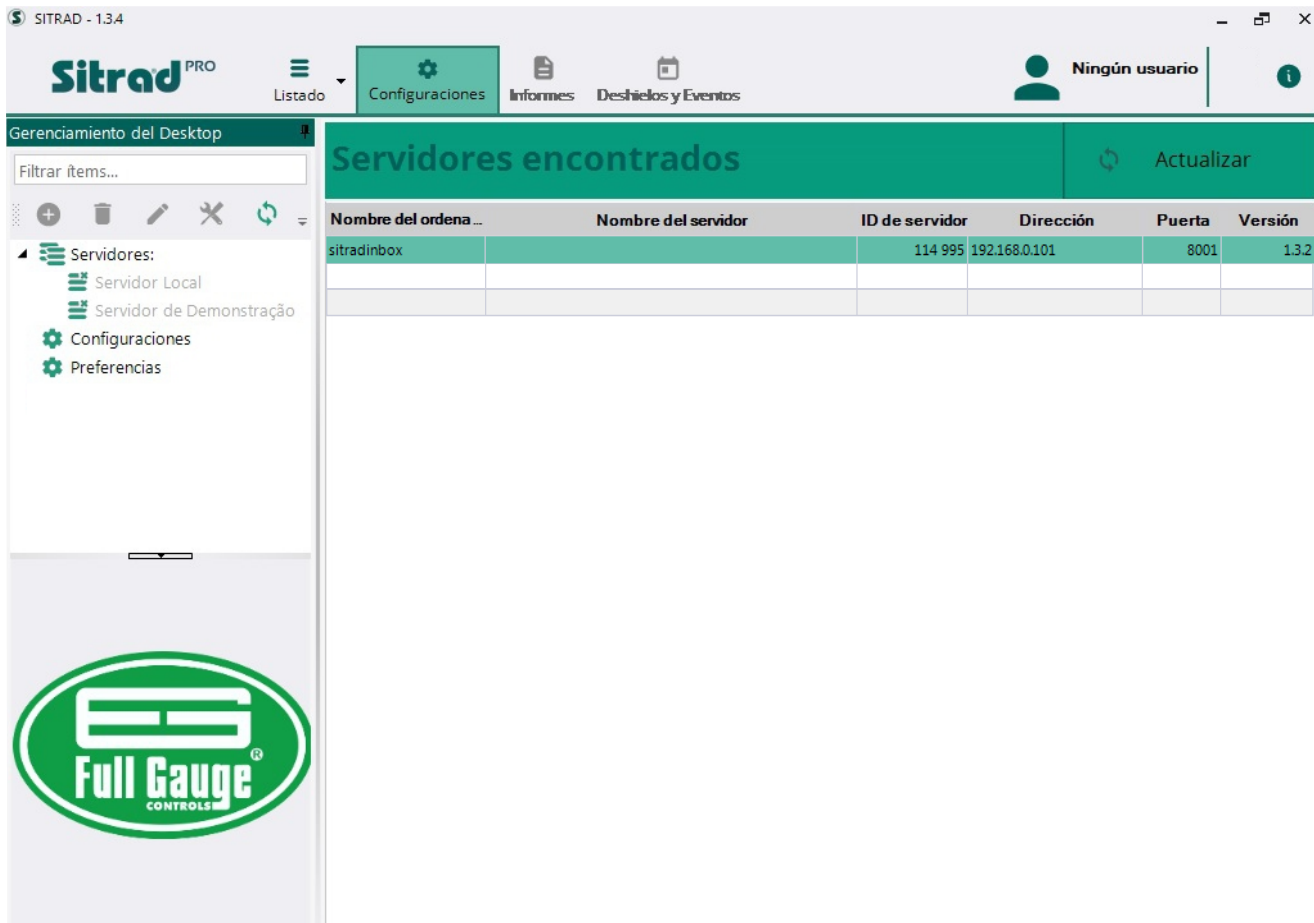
SITRAD - 1.3.4

Sitrad PRO

Listado

Configuraciones

Informes

Deshielos y Eventos

Ningún usuario

Gerenciamiento del Desktop

Filtrar ítems...

Servidores:

Servidor Local

Servidor de Demonstração

Configuraciones

Preferencias

Servidores encontrados

Actualizar

| Nombre del ordena... | Nombre del servidor | ID de servidor | Dirección | Puerta | Versión |
|---|---|---|---|---|---|
| sitradinbox | | 114 995 | 192.168.0.101 | 8001 | 1.3.2 |
| | | | | | |
| | | | | | |

Full Gauge®
CONTROLS